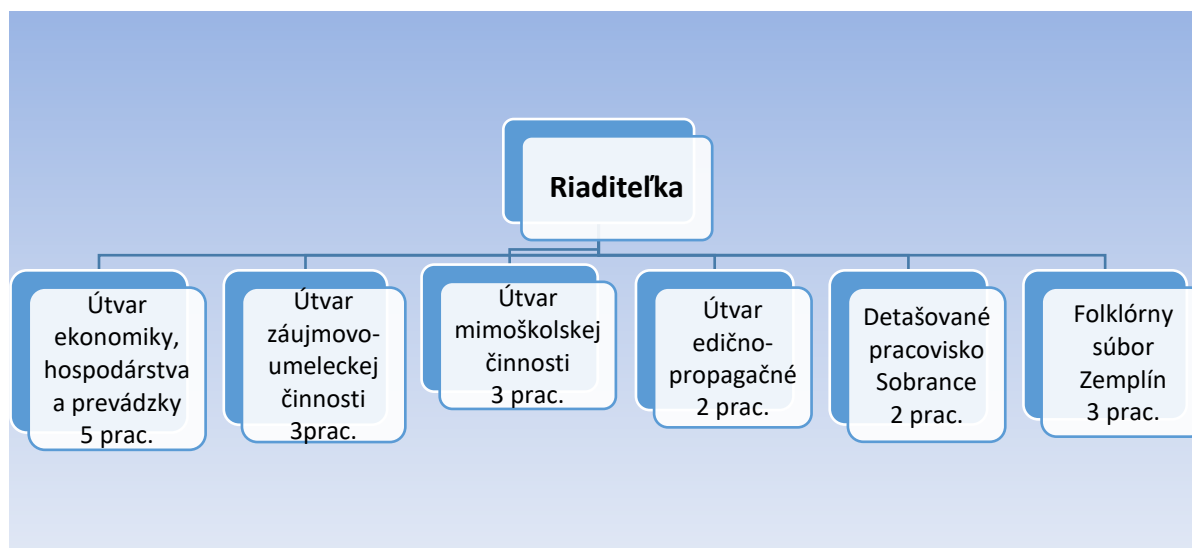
Riaditeľka

Útvar ekonomiky, hospodárstva a prevádzky 5 prac.

Útvar záujmovo-umeleckej činnosti 3prac.

Útvar mimoškolskej činnosti 3 prac.

Útvar edično-propagačné 2 prac.

Detašované pracovisko Sobrance 2 prac.

Folklórny súbor Zemplín 3 prac.